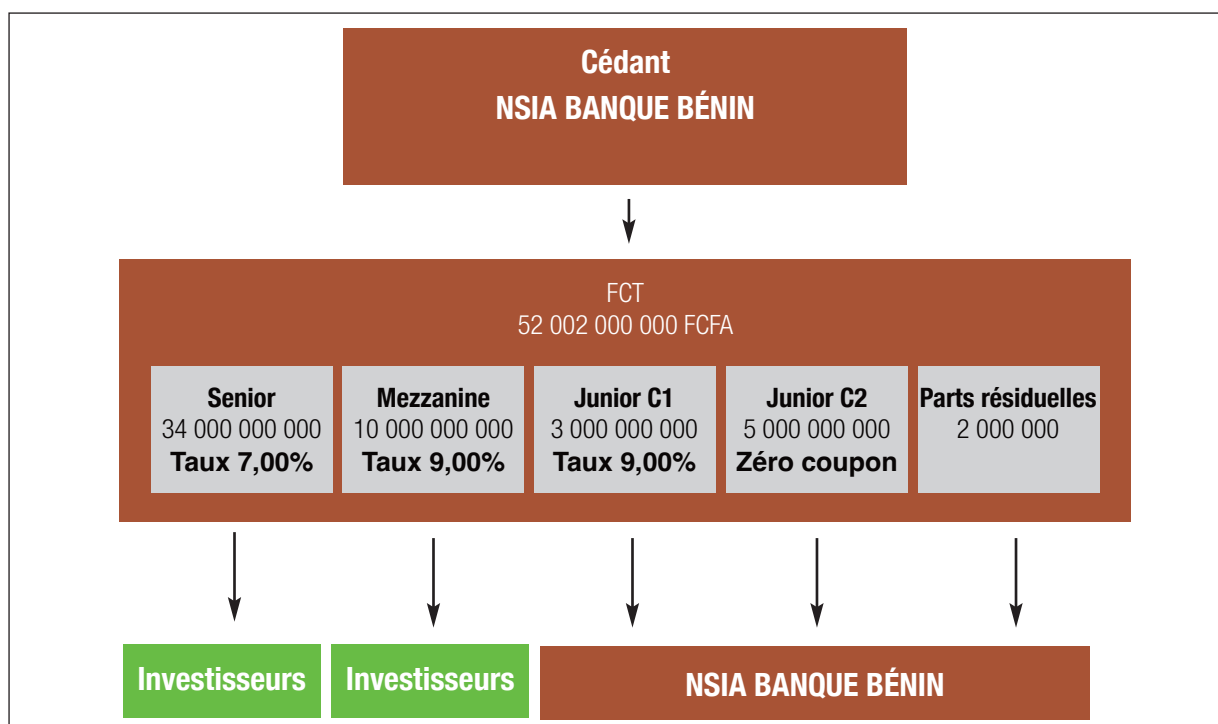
Cédant
NSIA BANQUE BÉNIN

FCT
52 002 000 000 FCFA

Senior
34 000 000 000
Taux 7,00%

Mezzanine
10 000 000 000
Taux 9,00%

Junior C1
3 000 000 000
Taux 9,00%

Junior C2
5 000 000 000
Zéro coupon

Parts résiduelles
2 000 000

Investisseurs

Investisseurs

NSIA BANQUE BÉNIN